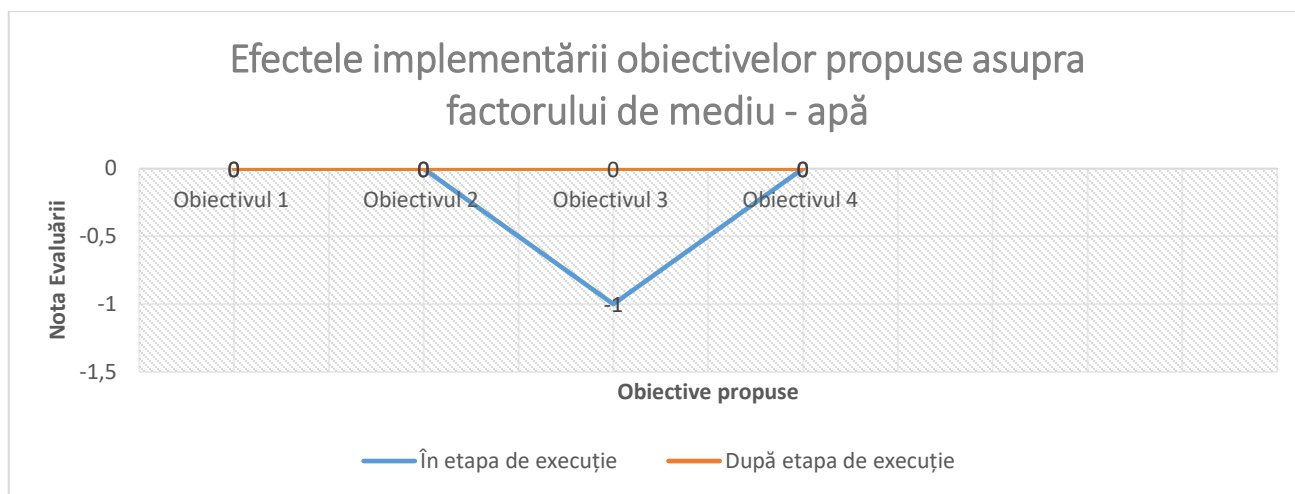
Efectele implementării obiectivelor propuse asupra factorului de mediu - apă

Nota Evaluării

0
-0,5
-1
-1,5

0 0 0 0
0 0 0
-1

Obiectivul 1
Obiectivul 2
Obiectivul 3
Obiectivul 4

Obiective propuse

În etapa de execuție
După etapa de execuție